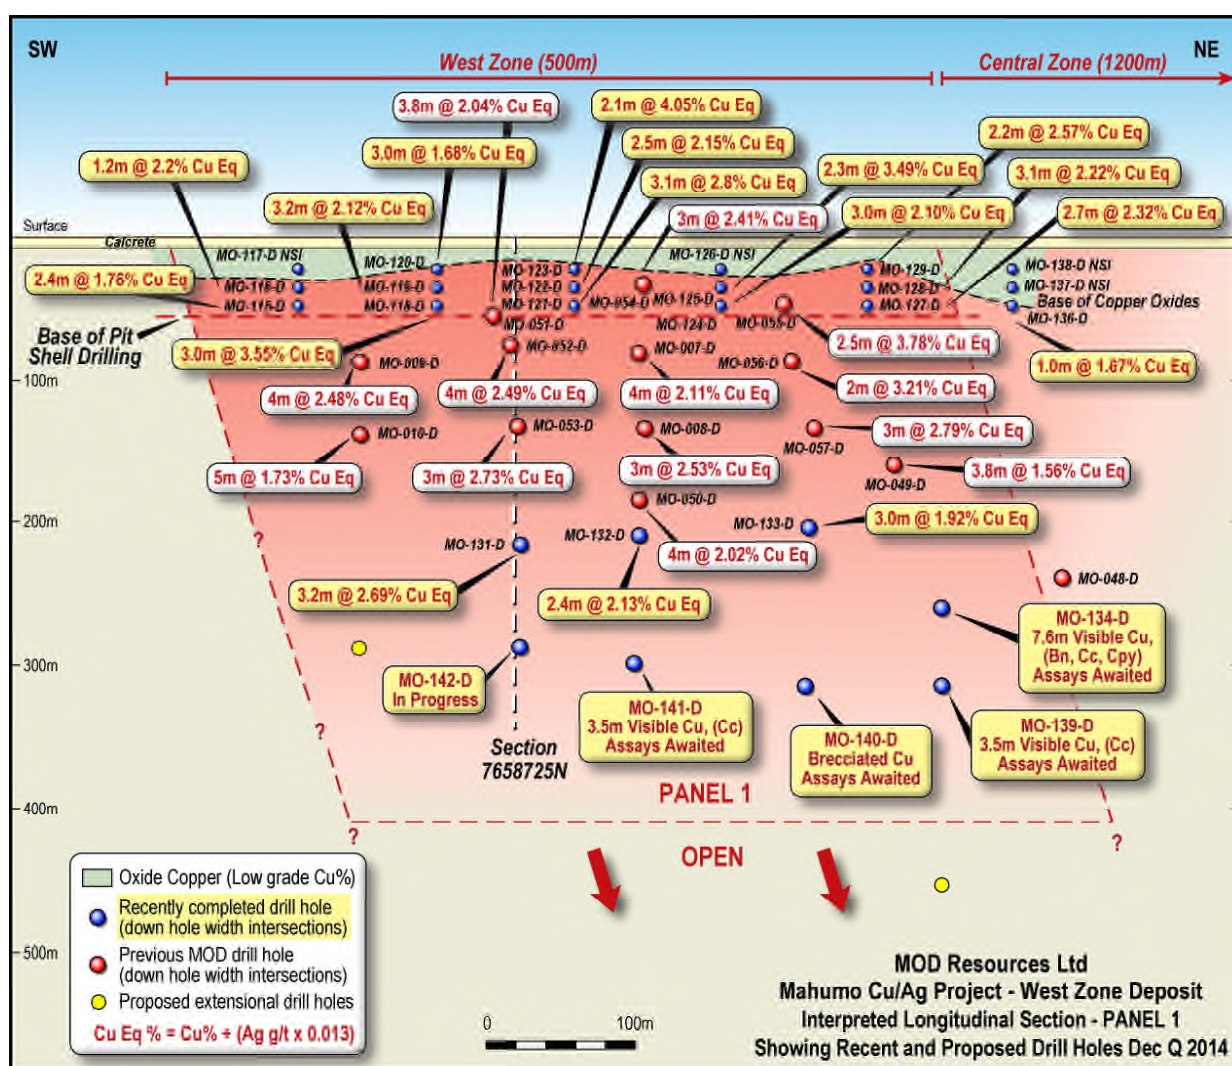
SW

NE

West Zone (500m)

Central Zone (1200m)

3.8m @ 2.04% Cu Eq

2.1m @ 4.05% Cu Eq

2.5m @ 2.15% Cu Eq

1.2m @ 2.2% Cu Eq

3.0m @ 1.68% Cu Eq

3.1m @ 2.8% Cu Eq

2.3m @ 3.49% Cu Eq

2.2m @ 2.57% Cu Eq

3.1m @ 2.22% Cu Eq

3.2m @ 2.12% Cu Eq

3m @ 2.41% Cu Eq

3.0m @ 2.10% Cu Eq

2.7m @ 2.32% Cu Eq

Surface

Calcrete

MO-117-D NSI

MO-120-D

MO-123-D

MO-122-D

MO-121-D

MO-126-D NSI

MO-129-D

MO-128-D

MO-127-D

MO-138-D NSI

MO-137-D NSI

Base of Copper Oxides

MO-136-D

2.4m @ 1.76% Cu Eq

MO-116-D

MO-115-D

MO-119-D

MO-118-D

MO-054-D

MO-125-D

MO-051-D

MO-124-D

MO-055-D

Base of Pit Shell Drilling

3.0m @ 3.55% Cu Eq

MO-052-D

MO-009-D

MO-007-D

2.5m @ 3.78% Cu Eq

MO-056-D

1.0m @ 1.67% Cu Eq

100m

4m @ 2.48% Cu Eq

4m @ 2.49% Cu Eq

4m @ 2.11% Cu Eq

2m @ 3.21% Cu Eq

MO-010-D

MO-053-D

MO-008-D

3m @ 2.79% Cu Eq

MO-057-D

5m @ 1.73% Cu Eq

3m @ 2.73% Cu Eq

3m @ 2.53% Cu Eq

3.8m @ 1.56% Cu Eq

MO-049-D

MO-050-D

200m

MO-133-D

3.0m @ 1.92% Cu Eq

MO-132-D

MO-131-D

?

4m @ 2.02% Cu Eq

MO-048-D

3.2m @ 2.69% Cu Eq

2.4m @ 2.13% Cu Eq

MO-134-D
7.6m Visible Cu,
(Bn, Cc, Cpy)
Assays Awaited

300m

MO-142-D
In Progress

MO-141-D
3.5m Visible Cu, (Cc)
Assays Awaited

MO-139-D
3.5m Visible Cu, (Cc)
Assays Awaited

?

Section
7658725N

MO-140-D
Brecciated Cu
Assays Awaited

PANEL 1

400m

?

?

OPEN

Oxide Copper (Low grade Cu%)

Recently completed drill hole (down hole width intersections)

500m

Previous MOD drill hole (down hole width intersections)

Proposed extensional drill holes

Cu Eq % = Cu% + (Ag g/t x 0.013)

0

100m

MOD Resources Ltd
Mahumo Cu/Ag Project - West Zone Deposit
Interpreted Longitudinal Section - PANEL 1
Showing Recent and Proposed Drill Holes Dec Q 2014